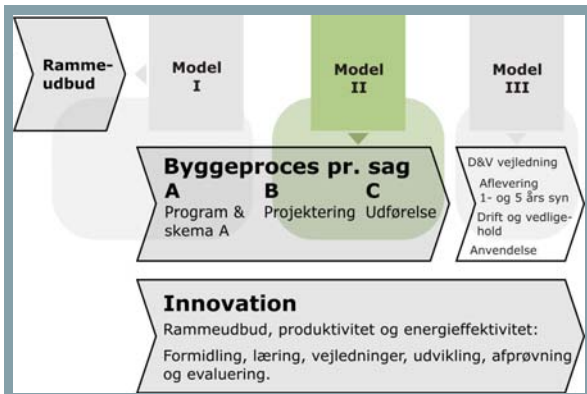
Ramme-udbud

Model I

Model II

Model III

Byggeproces pr. sag

A
Program & skema A

B
Projektering

C
Udførelse

D&V vejledning

Aflevering
1- og 5 års syn

Drift og vedligehold

Anvendelse

Innovation

Rammeudbud, produktivitet og energieffektivitet:

Formidling, læring, vejledninger, udvikling, afprøvning og evaluering.